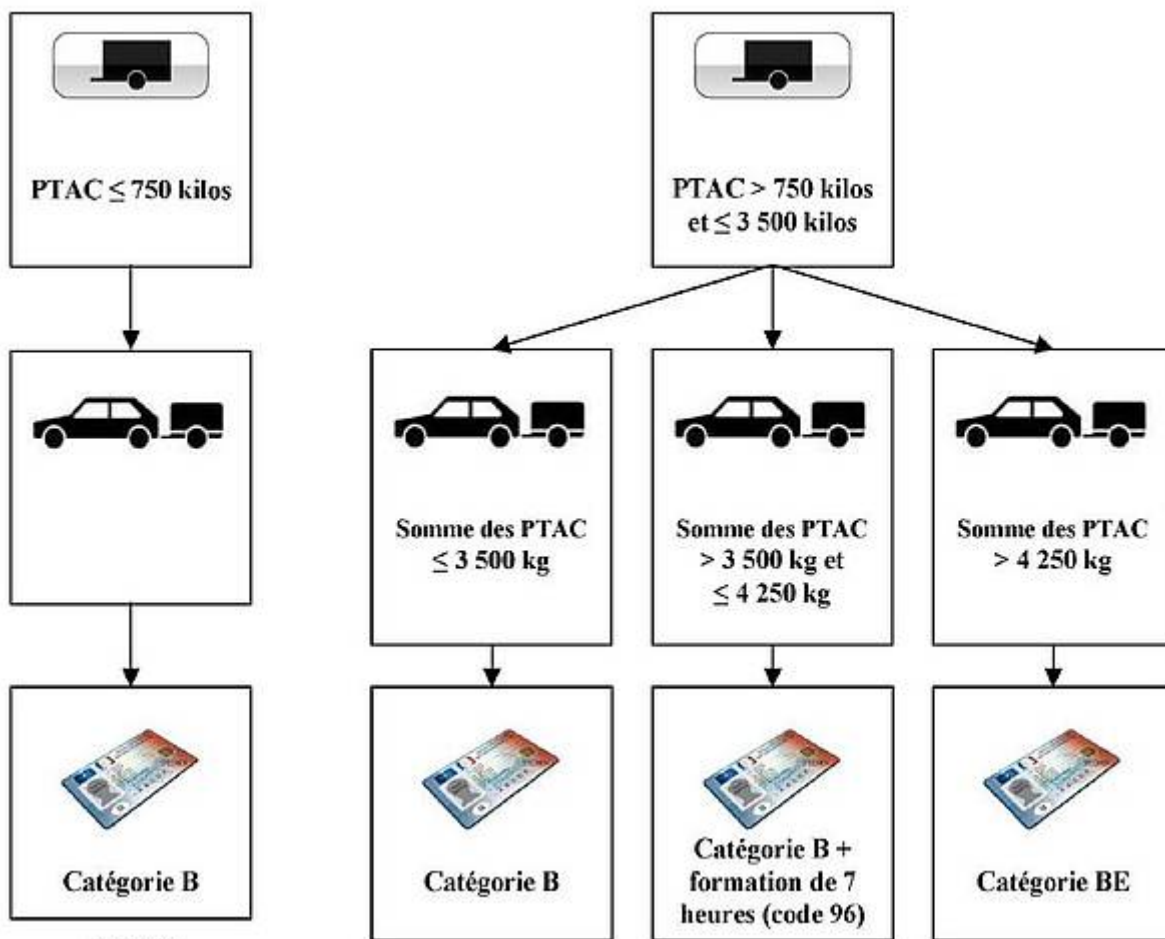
PTAC $\leq$ 750 kilos

Catégorie B

PTAC > 750 kilos et $\leq$ 3 500 kilos

Somme des PTAC $\leq$ 3 500 kg

Catégorie B

Somme des PTAC > 3 500 kg et $\leq$ 4 250 kg

Catégorie B + formation de 7 heures (code 96)

Somme des PTAC > 4 250 kg

Catégorie BE